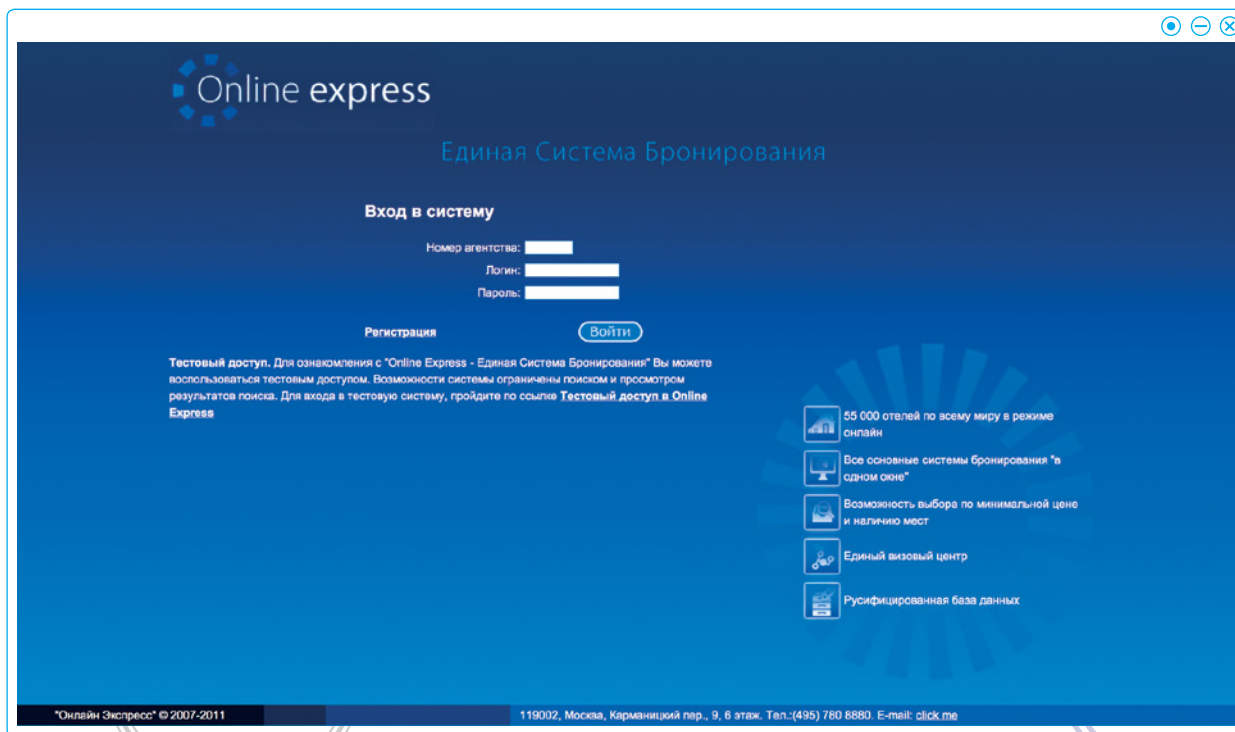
Online express

Единая Система Бронирования

Вход в систему

Номер агентства:

Логин:

Пароль:

Регистрация

Войти

Тестовый доступ. Для ознакомления с "Online Express - Единая Система Бронирования" Вы можете воспользоваться тестовым доступом. Возможности системы ограничены поиском и просмотром результатов поиска. Для входа в тестовую систему, пройдите по ссылке Тестовый доступ в Online Express

55 000 отелей по всему миру в режиме онлайн

Все основные системы бронирования "в одном окне"

Возможность выбора по минимальной цене и наличию мест

Единый визовый центр

Русифицированная база данных

"Онлайн Экспресс" © 2007-2011

119002, Москва, Карманицкий пер., 9, 6 этаж. Тел.:(495) 780 8880. E-mail: click me